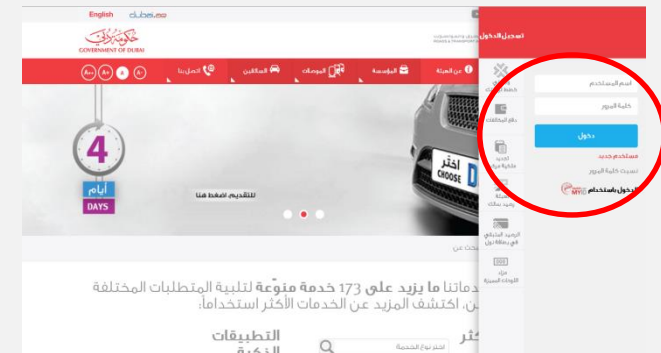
English dubai.ae

حكومة دبي
GOVERNMENT OF DUBAI

ROADS & TRANSPORT AUTHORITY

عن الهيئة
المؤسسة
المركبات
السائقين
اتصل بنا

A+ A A-

4
أيام
DAYS

للتقديم، اضغط هنا

اختر
CHOOSE

بحث عن

خدماتنا ما يزيد على 173 خدمة متنوّعة لتلبية المتطلبات المختلفة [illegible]. اكتشف المزيد عن الخدمات الأكثر استخداماً:

التطبيقات الذكية

اختر نوع الخدمة

تسجيل الدخول

اسم المستخدم
كلمة المرور
دخول
مستخدم جديد
نسيت كلمة المرور
الدخول باستخدام

خطة الرحلة
دفع المخالفات
تجديد ملكية مركبة
حجز موعد فحص مركبة
الرصيد المتبقي في بطاقة نول
مزاد اللوحات المميزة